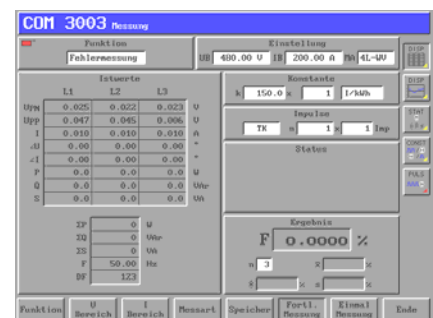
COM 3003 Messung

Funktion
Fehlermessung

Einstellung
UB 480.00 V IB 200.00 A MA 4L-WV

Istwerte

| | L1 | L2 | L3 | |
|---|---|---|---|---|
| UPH | 0.025 | 0.022 | 0.023 | V |
| UPP | 0.047 | 0.045 | 0.006 | V |
| I | 0.010 | 0.010 | 0.010 | A |
| ∠U | 0.00 | 0.00 | 0.00 | ° |
| ∠I | 0.00 | 0.00 | 0.00 | ° |
| P | 0.0 | 0.0 | 0.0 | W |
| Q | 0.0 | 0.0 | 0.0 | VAr |
| S | 0.0 | 0.0 | 0.0 | VA |

ΣP 0 W
ΣQ 0 VAr
ΣS 0 VA
F 50.00 Hz
DF 123

Konstante
k 150.0 x 1 I/kWh

Impulse
TK n 1 x 1 imp

Status

Ergebnis
F 0.0000 %
n 3 x
x x

DISP
DISP
STAT
CONST
PULS

Funktion | U Bereich | I Bereich | Messart | Speicher | Fortl. Messung | Einmal Messung | Ende